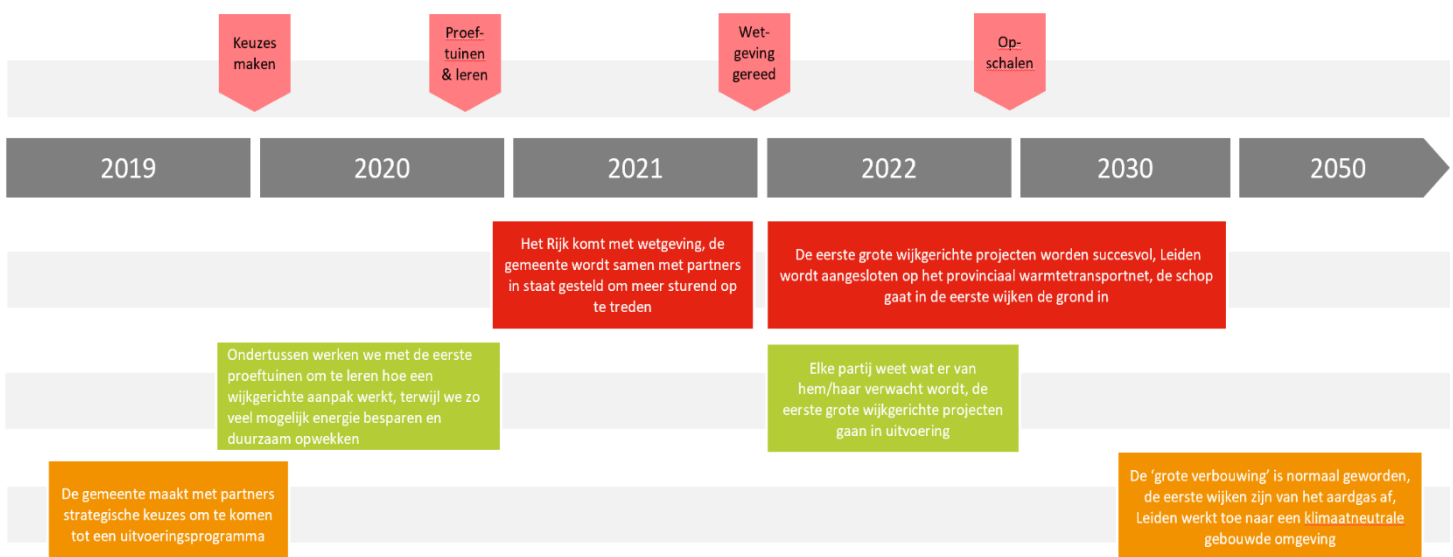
Keuzes maken

Proef-tuinen & leren

Wet-geving gereed

Op-schalen

2019

2020

2021

2022

2030

2050

Het Rijk komt met wetgeving, de gemeente wordt samen met partners in staat gesteld om meer sturend op te treden

De eerste grote wijkgerichte projecten worden succesvol, Leiden wordt aangesloten op het provinciaal warmtetransportnet, de schop gaat in de eerste wijken de grond in

Ondertussen werken we met de eerste proeftuinen om te leren hoe een wijkgerichte aanpak werkt, terwijl we zo veel mogelijk energie besparen en duurzaam opwekken

Elke partij weet wat er van hem/haar verwacht wordt, de eerste grote wijkgerichte projecten gaan in uitvoering

De gemeente maakt met partners strategische keuzes om te komen tot een uitvoeringsprogramma

De 'grote verbouwing' is normaal geworden, de eerste wijken zijn van het aardgas af, Leiden werkt toe naar een klimaatneutrale gebouwde omgeving